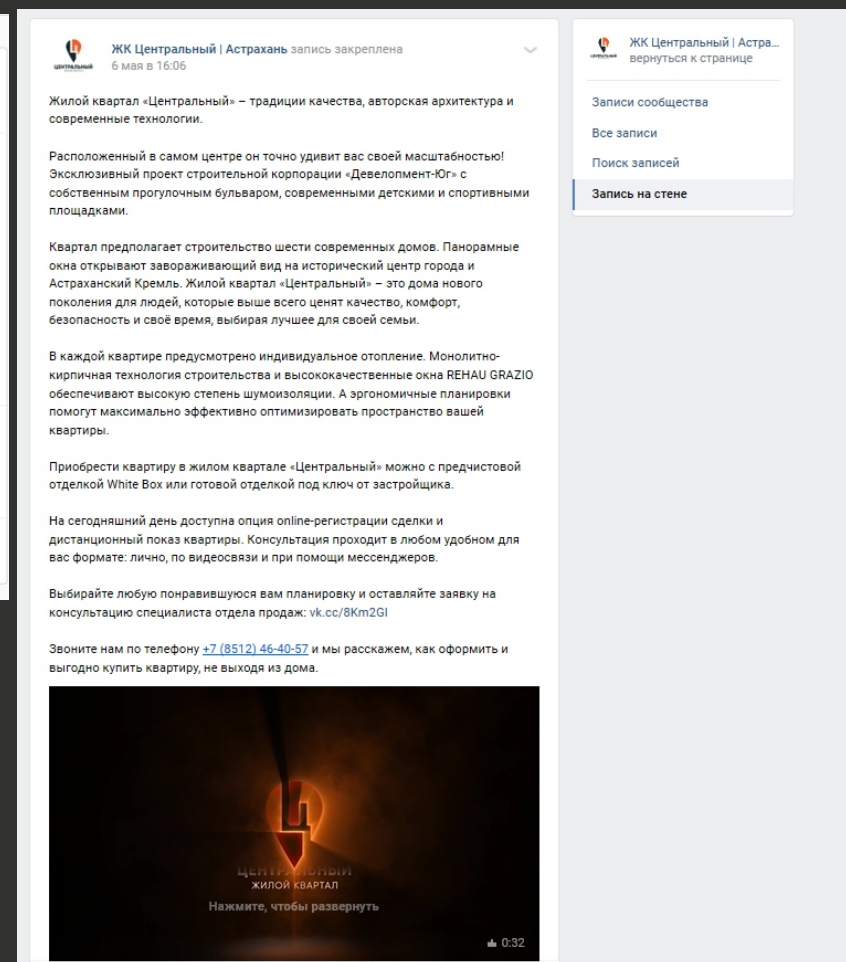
ЦЕНТРАЛЬНЫЙ

ЖК Центральный | Астрахань запись закреплена
6 мая в 16:06

Жилой квартал «Центральный» – традиции качества, авторская архитектура и современные технологии.

Расположенный в самом центре он точно удивит вас своей масштабностью! Эксклюзивный проект строительной корпорации «Девелопмент-Юг» с собственным прогулочным бульваром, современными детскими и спортивными площадками.

Квартал предполагает строительство шести современных домов. Панорамные окна открывают завораживающий вид на исторический центр города и Астраханский Кремль. Жилой квартал «Центральный» – это дома нового поколения для людей, которые выше всего ценят качество, комфорт, безопасность и своё время, выбирая лучшее для своей семьи.

В каждой квартире предусмотрено индивидуальное отопление. Монолитно-кирпичная технология строительства и высококачественные окна REHAU GRAZIO обеспечивают высокую степень шумоизоляции. А эргономичные планировки помогут максимально эффективно оптимизировать пространство вашей квартиры.

Приобрести квартиру в жилом квартале «Центральный» можно с предчистовой отделкой White Box или готовой отделкой под ключ от застройщика.

На сегодняшний день доступна опция online-регистрации сделки и дистанционный показ квартиры. Консультация проходит в любом удобном для вас формате: лично, по видеосвязи и при помощи мессенджеров.

Выбирайте любую понравившуюся вам планировку и оставляйте заявку на консультацию специалиста отдела продаж: vk.cc/8Km2GI

Звоните нам по телефону +7 (8512) 46-40-57 и мы расскажем, как оформить и выгодно купить квартиру, не выходя из дома.

ЦЕНТРАЛЬНЫЙ
ЖИЛОЙ КВАРТАЛ
Нажмите, чтобы развернуть
0:32

ЦЕНТРАЛЬНЫЙ
ЖК Центральный | Астра...
вернуться к странице

Записи сообщества
Все записи
Поиск записей
Запись на стене